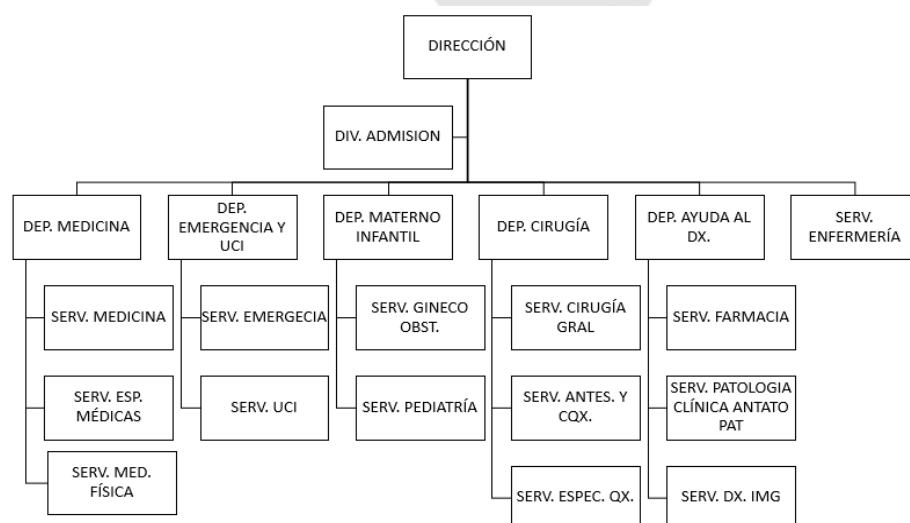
DIRECCIÓN

DIV. ADMISION

DEP. MEDICINA

DEP. EMERGENCIA Y UCI

DEP. MATERNO INFANTIL

DEP. CIRUGÍA

DEP. AYUDA AL DX.

SERV. ENFERMERÍA

SERV. MEDICINA

SERV. ESP. MÉDICAS

SERV. MED. FÍSICA

SERV. EMERGECIA

SERV. UCI

SERV. GINECO OBST.

SERV. PEDIATRÍA

SERV. CIRUGÍA GRAL

SERV. ANTES. Y CQX.

SERV. ESPEC. QX.

SERV. FARMACIA

SERV. PATOLOGIA CLÍNICA ANTATO PAT

SERV. DX. IMG